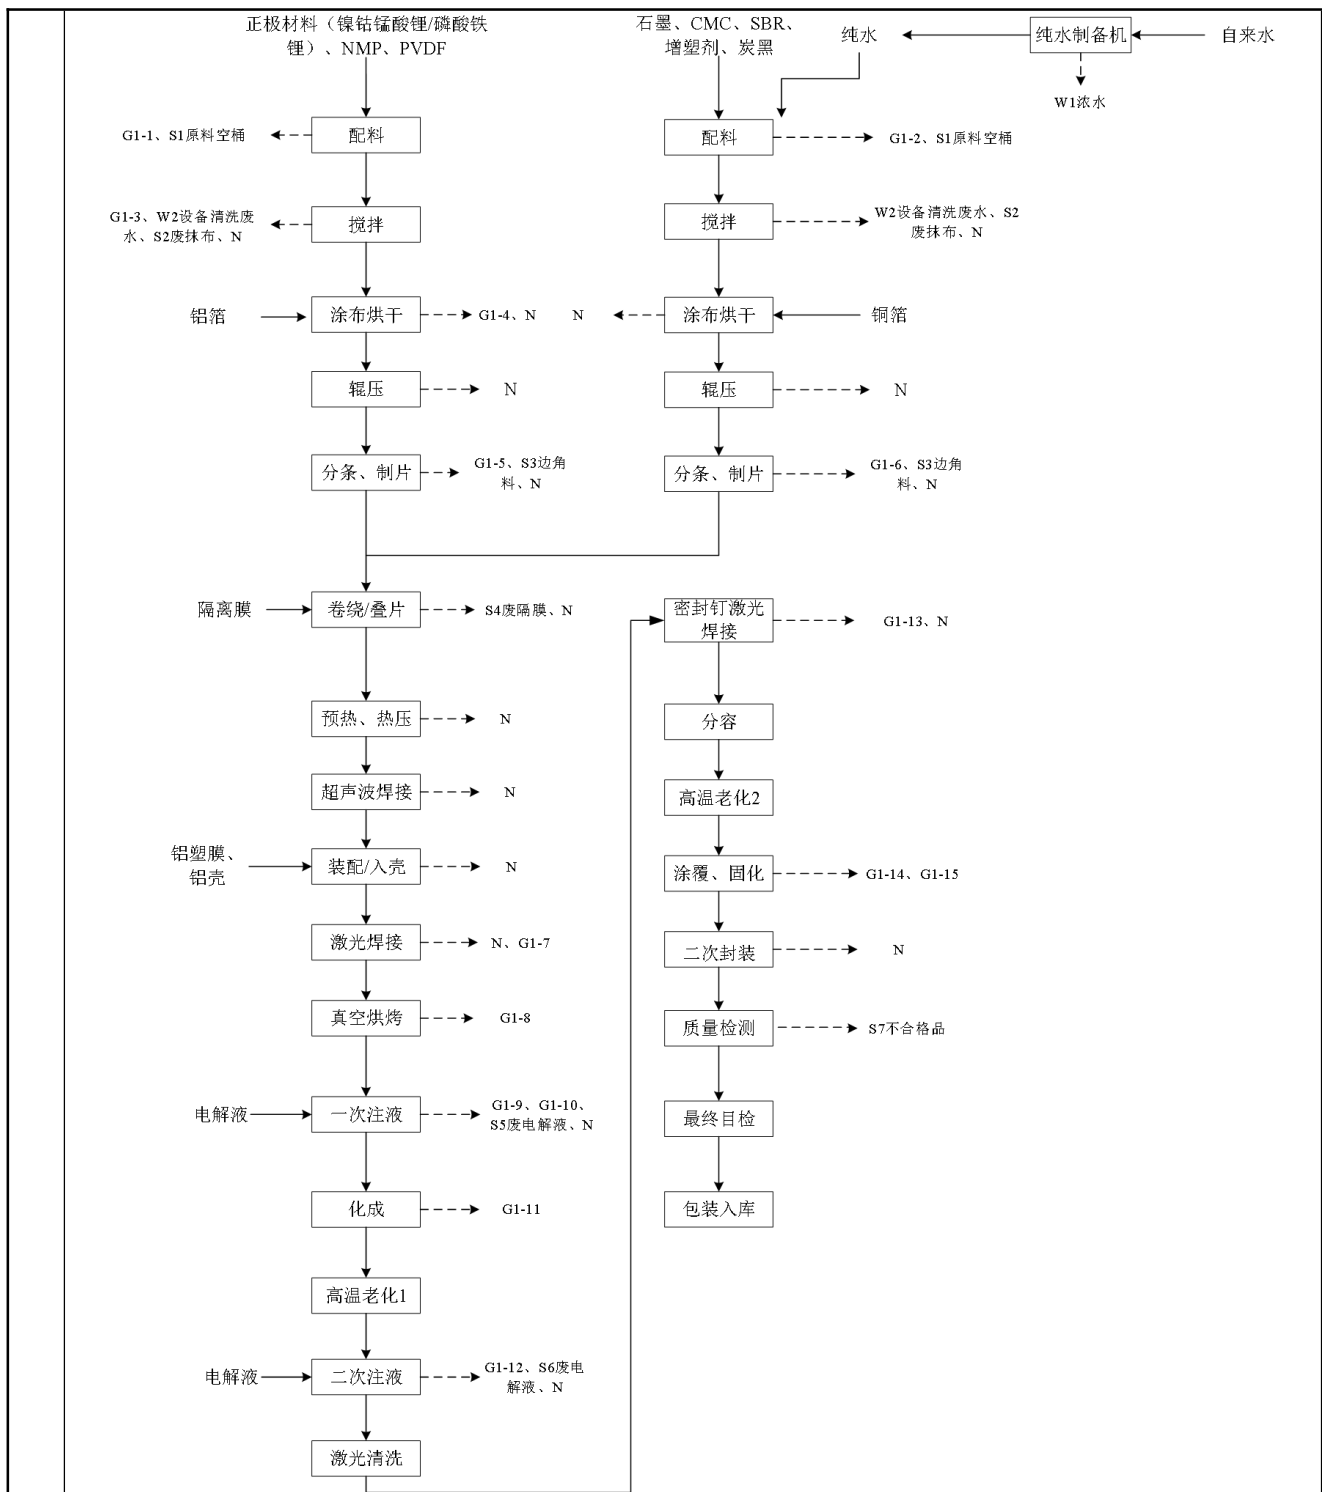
正极材料（镍钴锰酸锂/磷酸铁锂）、NMP、PVDF

石墨、CMC、SBR、增塑剂、炭黑

纯水

纯水制备机

自来水

W1浓水

G1-1、S1原料空桶

配料

配料

G1-2、S1原料空桶

G1-3、W2设备清洗废水、S2废抹布、N

搅拌

搅拌

W2设备清洗废水、S2废抹布、N

铝箔

涂布烘干

G1-4、N

N

涂布烘干

铜箔

辊压

N

辊压

N

分条、制片

G1-5、S3边角料、N

分条、制片

G1-6、S3边角料、N

隔离膜

卷绕/叠片

S4废隔膜、N

密封钉激光焊接

G1-13、N

预热、热压

N

分容

超声波焊接

N

高温老化2

铝塑膜、铝壳

装配/入壳

N

涂覆、固化

G1-14、G1-15

激光焊接

N、G1-7

二次封装

N

真空烘烤

G1-8

质量检测

S7不合格品

电解液

一次注液

G1-9、G1-10、S5废电解液、N

最终目检

化成

G1-11

包装入库

高温老化1

电解液

二次注液

G1-12、S6废电解液、N

激光清洗